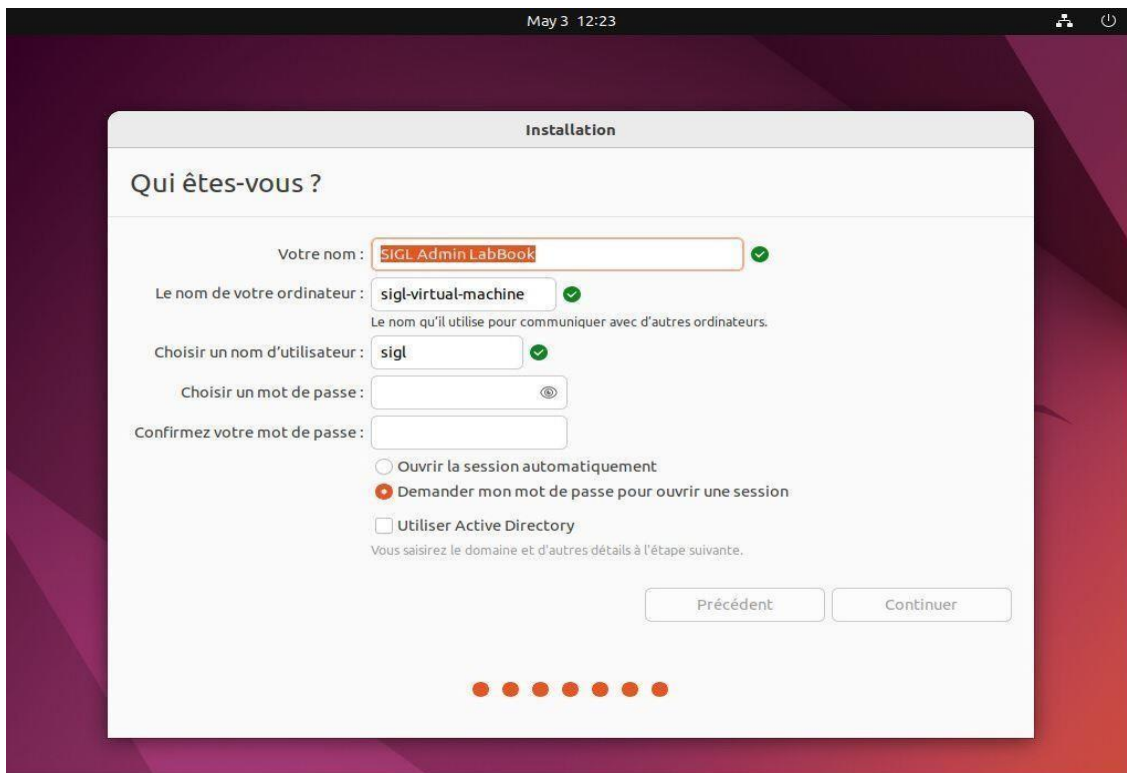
May 3 12:23

Installation

Qui êtes-vous ?

Votre nom : SIGL Admin LabBook

Le nom de votre ordinateur : sigl-virtual-machine

Le nom qu'il utilise pour communiquer avec d'autres ordinateurs.

Choisir un nom d'utilisateur : sigl

Choisir un mot de passe :

Confirmez votre mot de passe :

Ouvrir la session automatiquement

Demander mon mot de passe pour ouvrir une session

Utiliser Active Directory

Vous saisirez le domaine et d'autres détails à l'étape suivante.

Précédent

Continuer